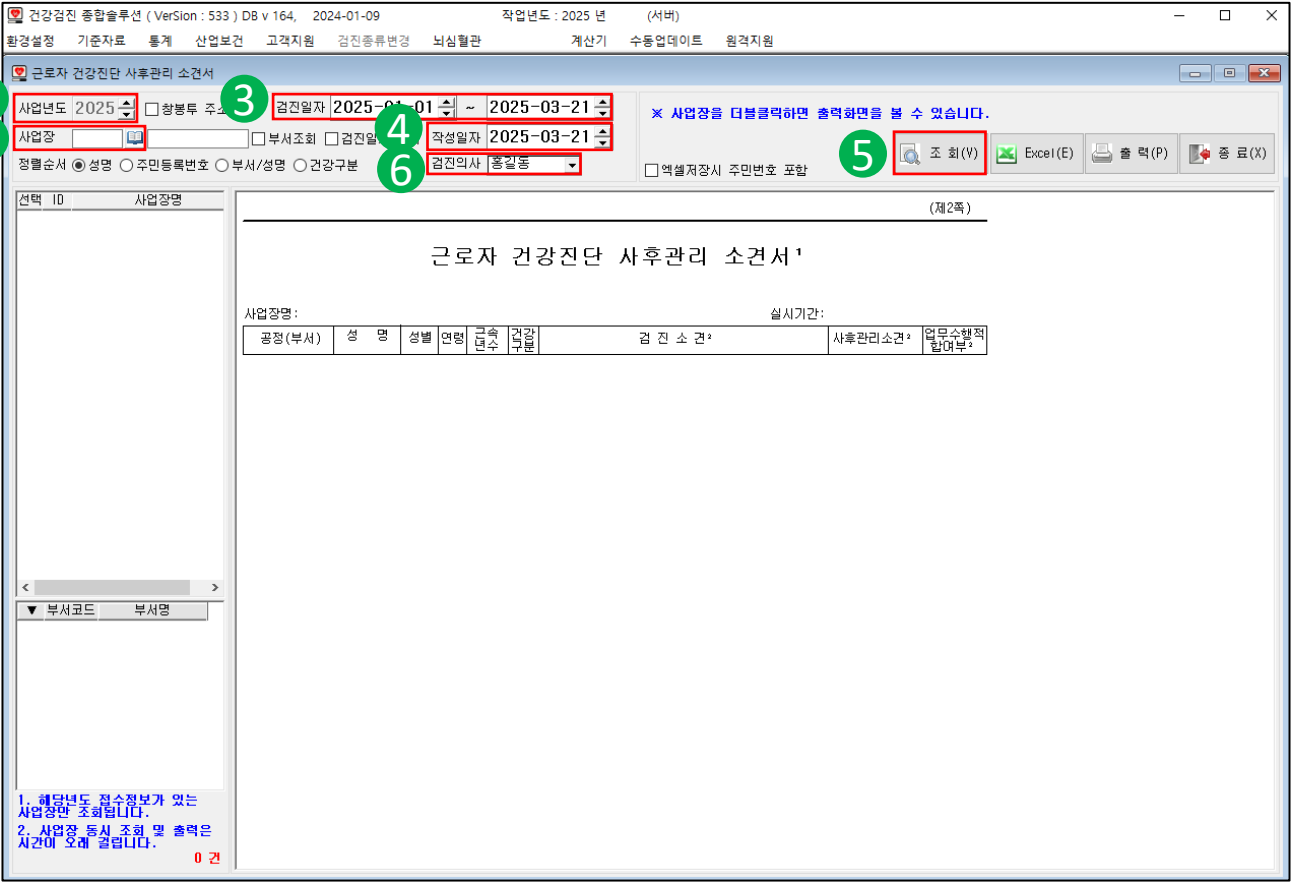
건강검진 종합솔루션 ( VerSion : 533 ) DB v 164, 2024-01-09 작업년도 : 2025 년 (서버)

환경설정 기준자료 통계 산업보건 고객지원 검진종류변경 뇌심혈관 계산기 수동업데이트 원격지원

근로자 건강진단 사후관리 소견서

사업년도 2025 창봉투 주소 3 검진일자 2025-01-01 ~ 2025-03-21

※ 사업장을 더블클릭하면 출력화면을 볼 수 있습니다.

사업장 부서조회 검진일 4 작성일자 2025-03-21

5 조 회(V) Excel(E) 출 력(P) 종 료(X)

정렬순서 성명 주민등록번호 부서/성명 건강구분 6 검진의사 홍길동

엑셀저장시 주민번호 포함

선택 ID 사업장명

(제2쪽)

근로자 건강진단 사후관리 소견서¹

사업장명: 실시기간:

| 공정(부서) | 성 명 | 성별 | 연령 | 근속년수 | 건강구분 | 검 진 소 견² | 사후관리소견² | 업무수행적합여부² |
|---|---|---|---|---|---|---|---|---|

▼ 부서코드 부서명

1. 해당년도 접수정보가 있는 사업장만 조회됩니다.
2. 사업장 동시 조회 및 출력은 시간이 오래 걸립니다.

0 건